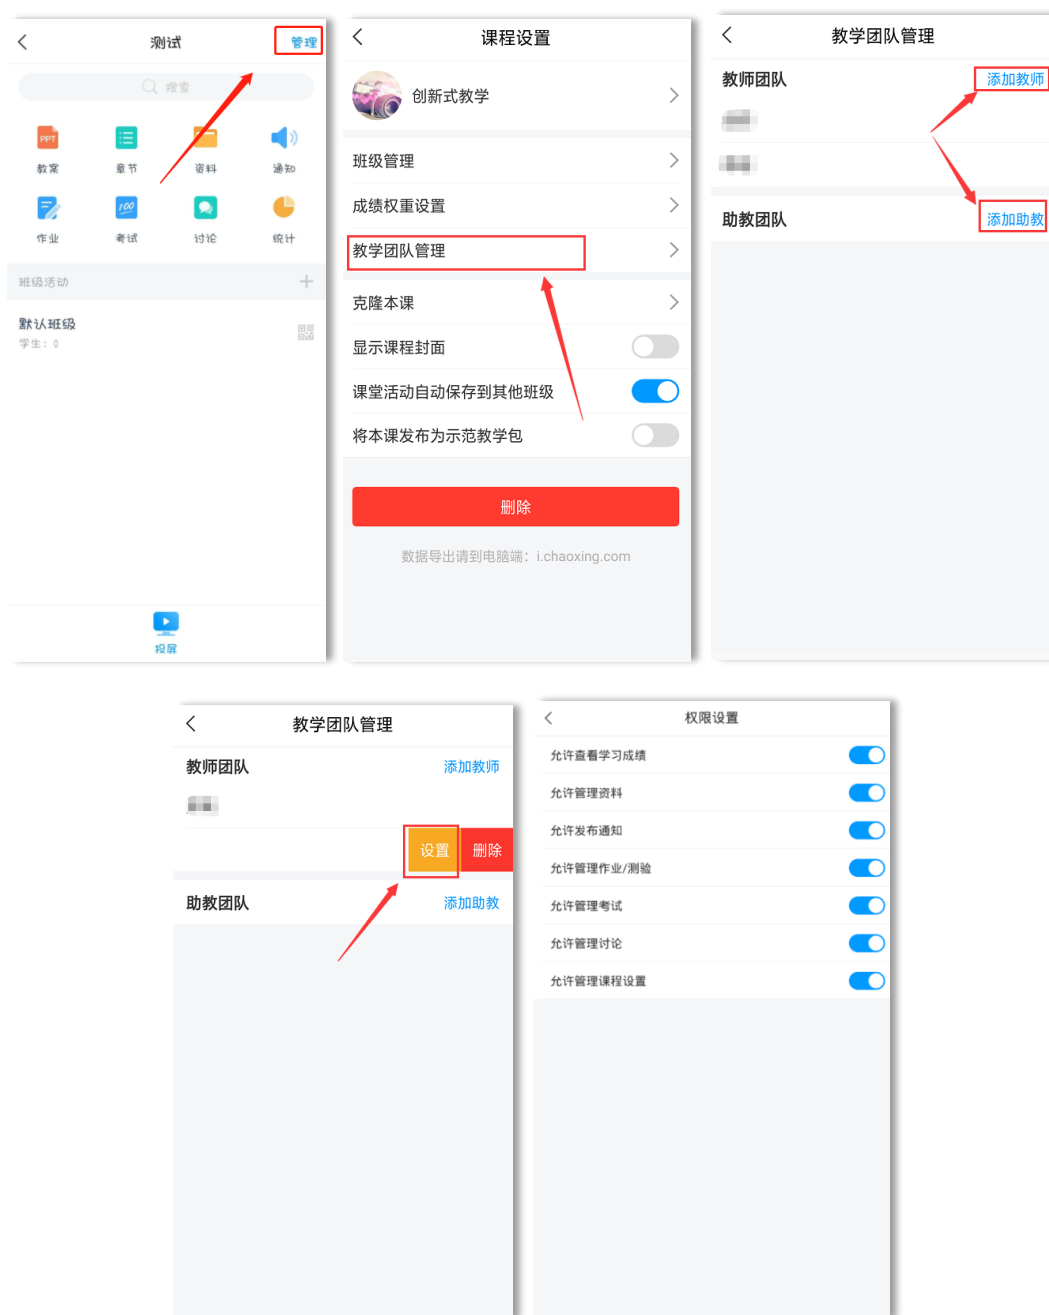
测试
管理
搜索
PPT
教案
章节
资料
通知
作业
100
考试
讨论
统计
班级活动
默认班级
学生：0
投屏

课程设置
创新式教学
班级管理
成绩权重设置
教学团队管理
克隆本课
显示课程封面
课堂活动自动保存到其他班级
将本课发布为示范教学包
删除
数据导出请到电脑端：i.chaoxing.com

教学团队管理
教师团队
添加教师
助教团队
添加助教

教学团队管理
教师团队
添加教师
设置
删除
助教团队
添加助教

权限设置
允许查看学习成绩
允许管理资料
允许发布通知
允许管理作业/测验
允许管理考试
允许管理讨论
允许管理课程设置